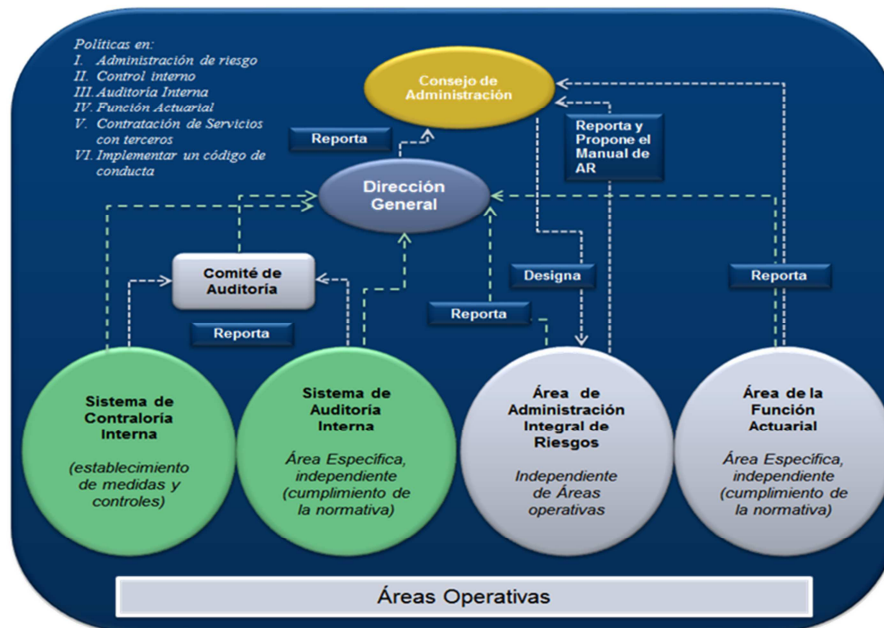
Políticas en:
I. Administración de riesgo
II. Control interno
III. Auditoría Interna
IV. Función Actuarial
V. Contratación de Servicios con terceros
VI. Implementar un código de conducta

Consejo de Administración

Reporta

Reporta y Propone el Manual de AR

Dirección General

Comité de Auditoría

Designa

Reporta

Reporta

Reporta

Sistema de Contraloría Interna

(establecimiento de medidas y controles)

Sistema de Auditoría Interna

Área Específica, independiente (cumplimiento de la normativa)

Área de Administración Integral de Riesgos

Independiente de Áreas operativas

Área de la Función Actuarial

Área Específica, independiente (cumplimiento de la normativa)

Áreas Operativas